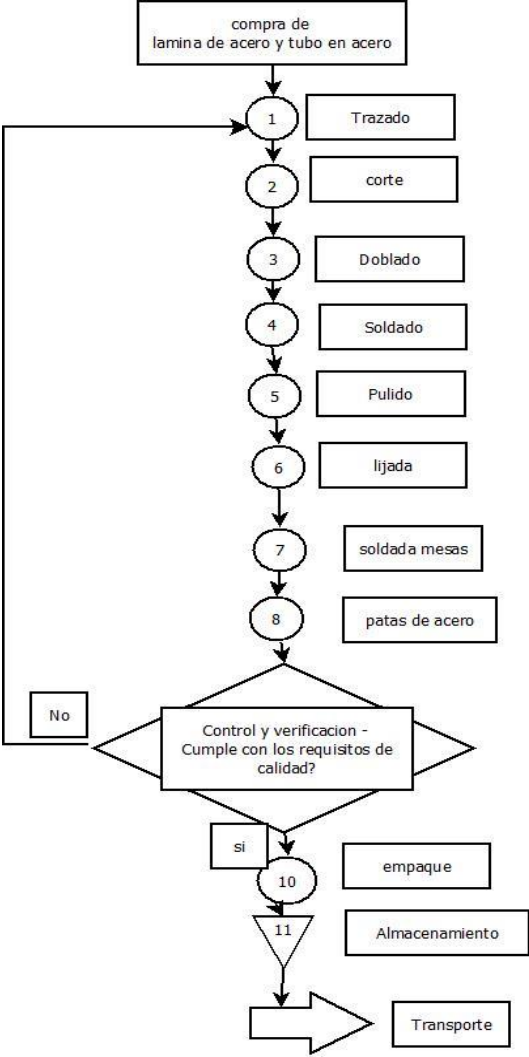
compra de
lamina de acero y tubo en acero

1
Trazado

2
corte

3
Doblado

4
Soldado

5
Pulido

6
lijada

7
soldada mesas

8
patas de acero

No

Control y verificacion - Cumple con los requisitos de calidad?

si

10
empaque

11
Almacenamiento

Transporte